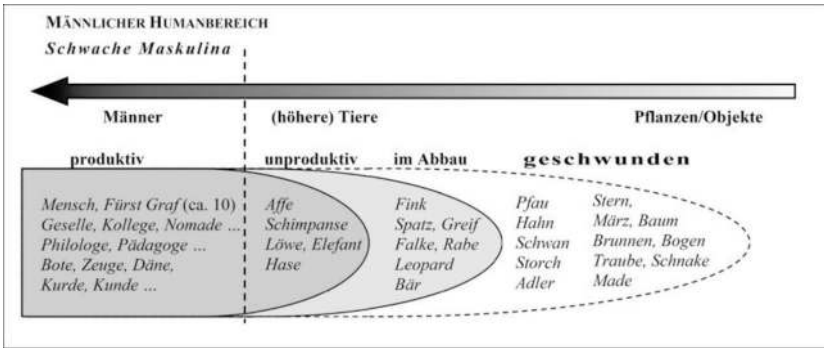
MÄNNLICHER HUMANBEREICH
Schwache Maskulina

Männer
(höhere) Tiere
Pflanzen/Objekte

produktiv
unproduktiv
im Abbau
geschwunden

Mensch, Fürst Graf (ca. 10)
Geselle, Kollege, Nomade ...
Philologe, Pädagoge ...
Bote, Zeuge, Däne,
Kurde, Kunde ...

Affe
Schimpanse
Löwe, Elefant
Hase

Fink
Spatz, Greif
Falke, Rabe
Leopard
Bär

Pfau
Hahn
Schwan
Storch
Adler

Stern,
März, Baum
Brunnen, Bogen
Traube, Schnake
Made